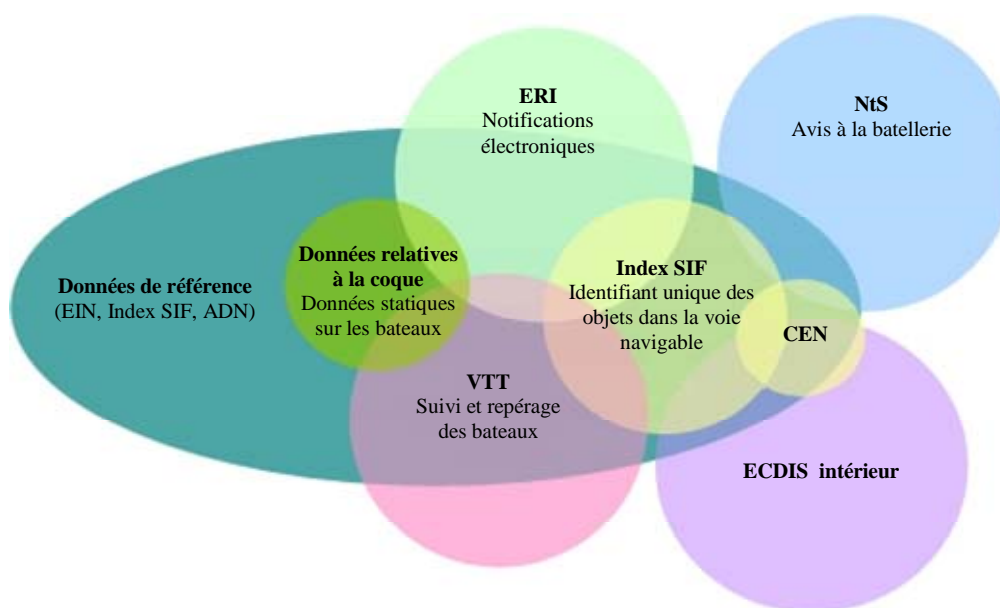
ERI
Notifications électroniques

NtS
Avis à la batellerie

Données de référence
(EIN, Index SIF, ADN)

Données relatives à la coque
Données statiques sur les bateaux

Index SIF
Identifiant unique des objets dans la voie navigable

CEN

VTT
Suivi et repérage des bateaux

ECDIS intérieur